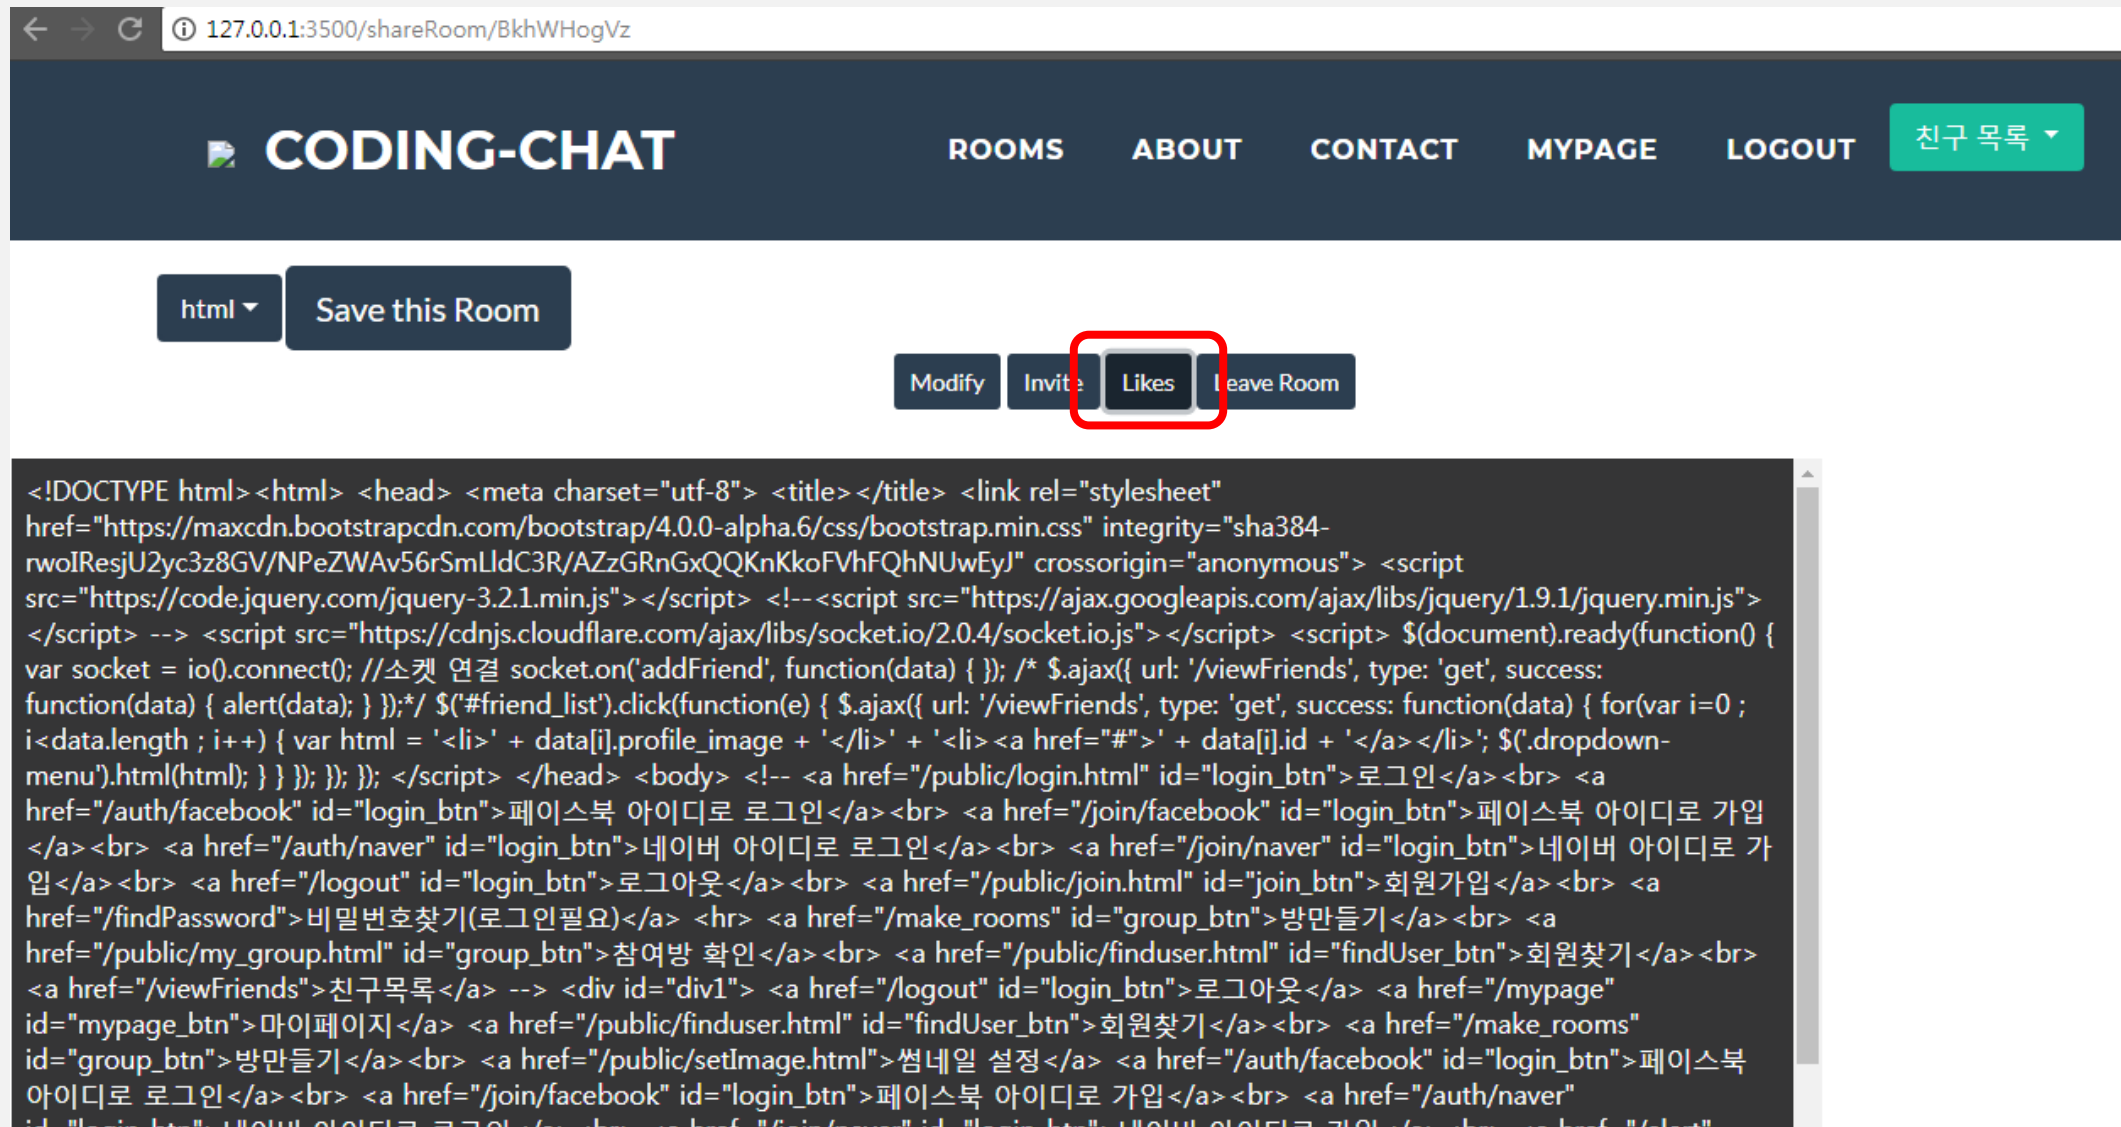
127.0.0.1:3500/shareRoom/BkhWHogVz

CODING-CHAT

ROOMS ABOUT CONTACT MYPAGE LOGOUT 친구 목록

html Save this Room

Modify Invite Likes Leave Room

<!DOCTYPE html><html> <head> <meta charset="utf-8"> <title></title> <link rel="stylesheet" href="https://maxcdn.bootstrapcdn.com/bootstrap/4.0.0-alpha.6/css/bootstrap.min.css" integrity="sha384-rwoIResjU2yc3z8GV/NPeZWAv56rSmLldC3R/AZzGRnGxQQKnKkoFVhFQhNUwEyJ" crossorigin="anonymous"> <script src="https://code.jquery.com/jquery-3.2.1.min.js"></script> <!--<script src="https://ajax.googleapis.com/ajax/libs/jquery/1.9.1/jquery.min.js"></script> --> <script src="https://cdnjs.cloudflare.com/ajax/libs/socket.io/2.0.4/socket.io.js"></script> <script> $(document).ready(function() { var socket = io().connect(); //소켓 연결 socket.on('addFriend', function(data) { }); /* $.ajax({ url: '/viewFriends', type: 'get', success: function(data) { alert(data); } });*/ $('#friend_list').click(function(e) { $.ajax({ url: '/viewFriends', type: 'get', success: function(data) { for(var i=0 ; i<data.length ; i++) { var html = '<li>' + data[i].profile_image + '</li>' + '<li><a href="#">' + data[i].id + '</a></li>'; $('.dropdown-menu').html(html); } } }); }); }); </script> </head> <body> <!-- <a href="/public/login.html" id="login_btn">로그인</a><br> <a href="/auth/facebook" id="login_btn">페이스북 아이디로 로그인</a><br> <a href="/join/facebook" id="login_btn">페이스북 아이디로 가입</a><br> <a href="/auth/naver" id="login_btn">네이버 아이디로 로그인</a><br> <a href="/join/naver" id="login_btn">네이버 아이디로 가입</a><br> <a href="/logout" id="login_btn">로그아웃</a><br> <a href="/public/join.html" id="join_btn">회원가입</a><br> <a href="/findPassword">비밀번호찾기(로그인필요)</a> <hr> <a href="/make_rooms" id="group_btn">방만들기</a><br> <a href="/public/my_group.html" id="group_btn">참여방 확인</a><br> <a href="/public/finduser.html" id="findUser_btn">회원찾기</a><br> <a href="/viewFriends">친구목록</a> --> <div id="div1"> <a href="/logout" id="login_btn">로그아웃</a> <a href="/mypage" id="mypage_btn">마이페이지</a> <a href="/public/finduser.html" id="findUser_btn">회원찾기</a><br> <a href="/make_rooms" id="group_btn">방만들기</a><br> <a href="/public/setImage.html">썸네일 설정</a> <a href="/auth/facebook" id="login_btn">페이스북 아이디로 로그인</a><br> <a href="/join/facebook" id="login_btn">페이스북 아이디로 가입</a><br> <a href="/auth/naver" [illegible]